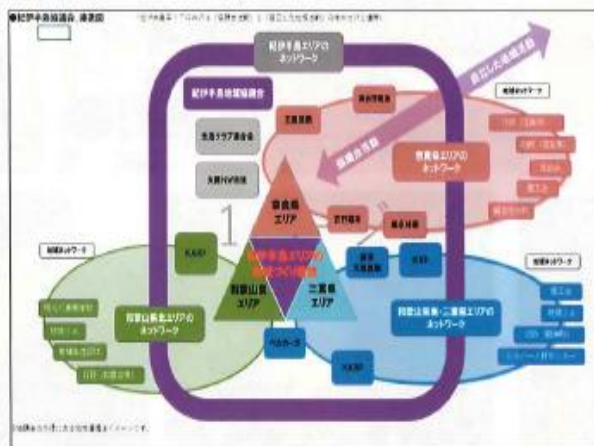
●紀伊半島協議会 連携図

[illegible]

紀伊半島エリアのネットワーク

紀伊半島地域協議会

先進クラブ連絡会

大阪NPO団体

奈良県エリア

和歌山県エリア

三重県エリア

紀伊半島エリアの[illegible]

奈良県エリアのネットワーク

和歌山県北エリアのネットワーク

和歌山県南・三重県エリアのネットワーク

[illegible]

1